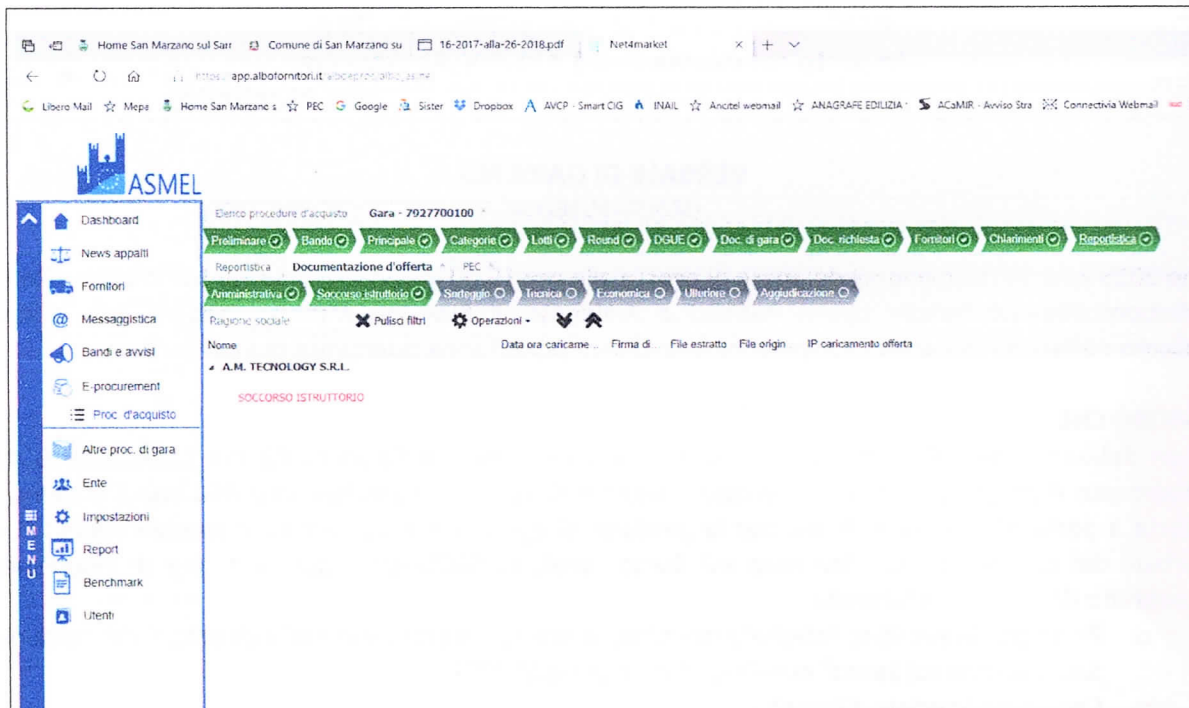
Home San Marzano sul Sarr | Comune di San Marzano su | 16-2017-alla-26-2018.pdf | Net4market ×

https://app.albofornitori.it/alboeproc/albo_asme

Libero Mail | Mepa | Home San Marzano s | PEC | Google | Sister | Dropbox | AVCP - Smart CIG | INAIL | Ancitel webmail | ANAGRAFE EDILIZIA | ACaMIR - Avviso Stra | Connectivia Webmail

ASMEL

Dashboard
News appalti
Fornitori
Messaggistica
Bandi e avvisi
E-procurement
Proc d'acquisto
Altre proc. di gara
Ente
Impostazioni
Report
Benchmark
Utenti

MENU

Elenco procedure d'acquisto | Gara - 7927700100

Preliminare | Bando | Principale | Categorie | Lotti | Round | DGUE | Doc. di gara | Doc. richiesta | Fornitori | Chiarimenti | Reportistica

Reportistica | Documentazione d'offerta | PEC

Amministrativa | Soccorso istruttorio | Sorteggio | Tecnica | Economica | Ulteriore | Aggiudicazione

Ragione sociale | Pulisci filtri | Operazioni

| Nome | Data ora caricame... | Firma di... | File estratto | File origin... | IP caricamento offerta |
|---|---|---|---|---|---|
| A.M. TECNOLOGY S.R.L. | | | | | |

SOCCORSO ISTRUTTORIO